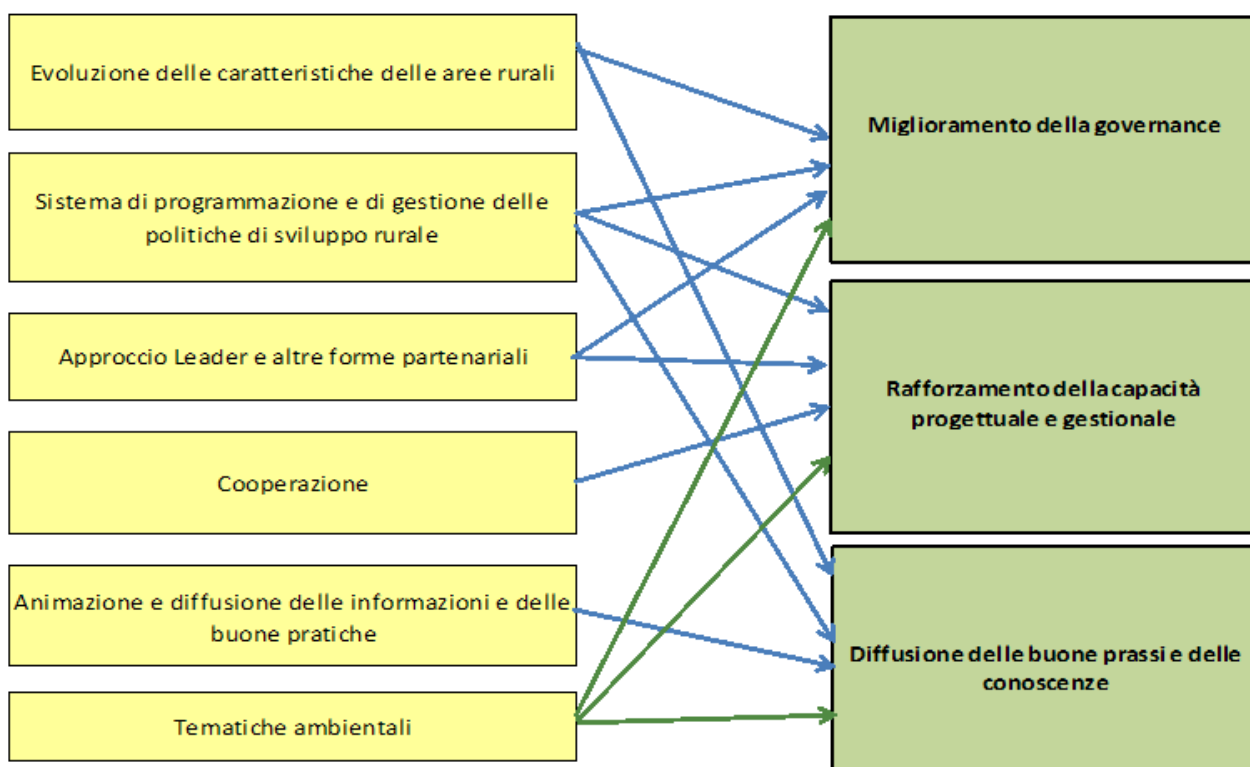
Evoluzione delle caratteristiche delle aree rurali

Sistema di programmazione e di gestione delle politiche di sviluppo rurale

Approccio Leader e altre forme partenariali

Cooperazione

Animazione e diffusione delle informazioni e delle buone pratiche

Tematiche ambientali

Miglioramento della governance

Rafforzamento della capacità progettuale e gestionale

Diffusione delle buone prassi e delle conoscenze